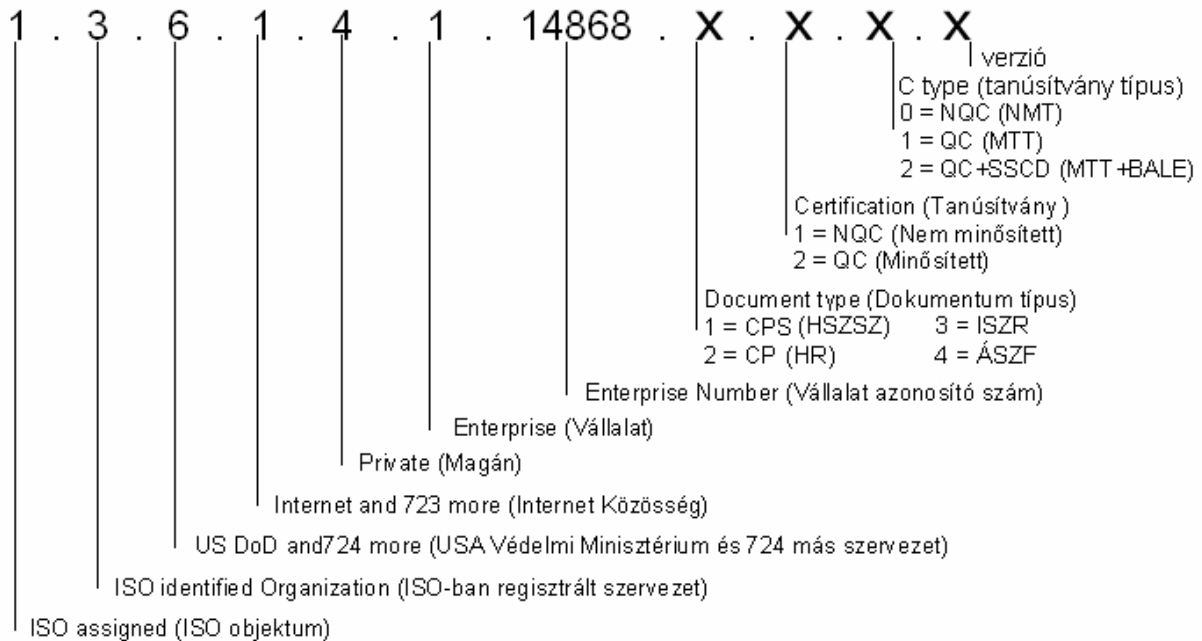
1 . 3 . 6 . 1 . 4 . 1 . 14868 . X . X . X . X

verzió

C type (tanúsítvány típus)
0 = NQC (NMT)
1 = QC (MTT)
2 = QC+SSCD (MTT+BALE)

Certification (Tanúsítvány)
1 = NQC (Nem minősített)
2 = QC (Minősített)

Document type (Dokumentum típus)
1 = CPS (HSZSZ) 3 = ISZR
2 = CP (HR) 4 = ÁSZF

Enterprise Number (Vállalat azonosító szám)

Enterprise (Vállalat)

Private (Magán)

Internet and 723 more (Internet Közösség)

US DoD and724 more (USA Védelmi Minisztérium és 724 más szervezet)

ISO identified Organization (ISO-ban regisztrált szervezet)

ISO assigned (ISO objektum)